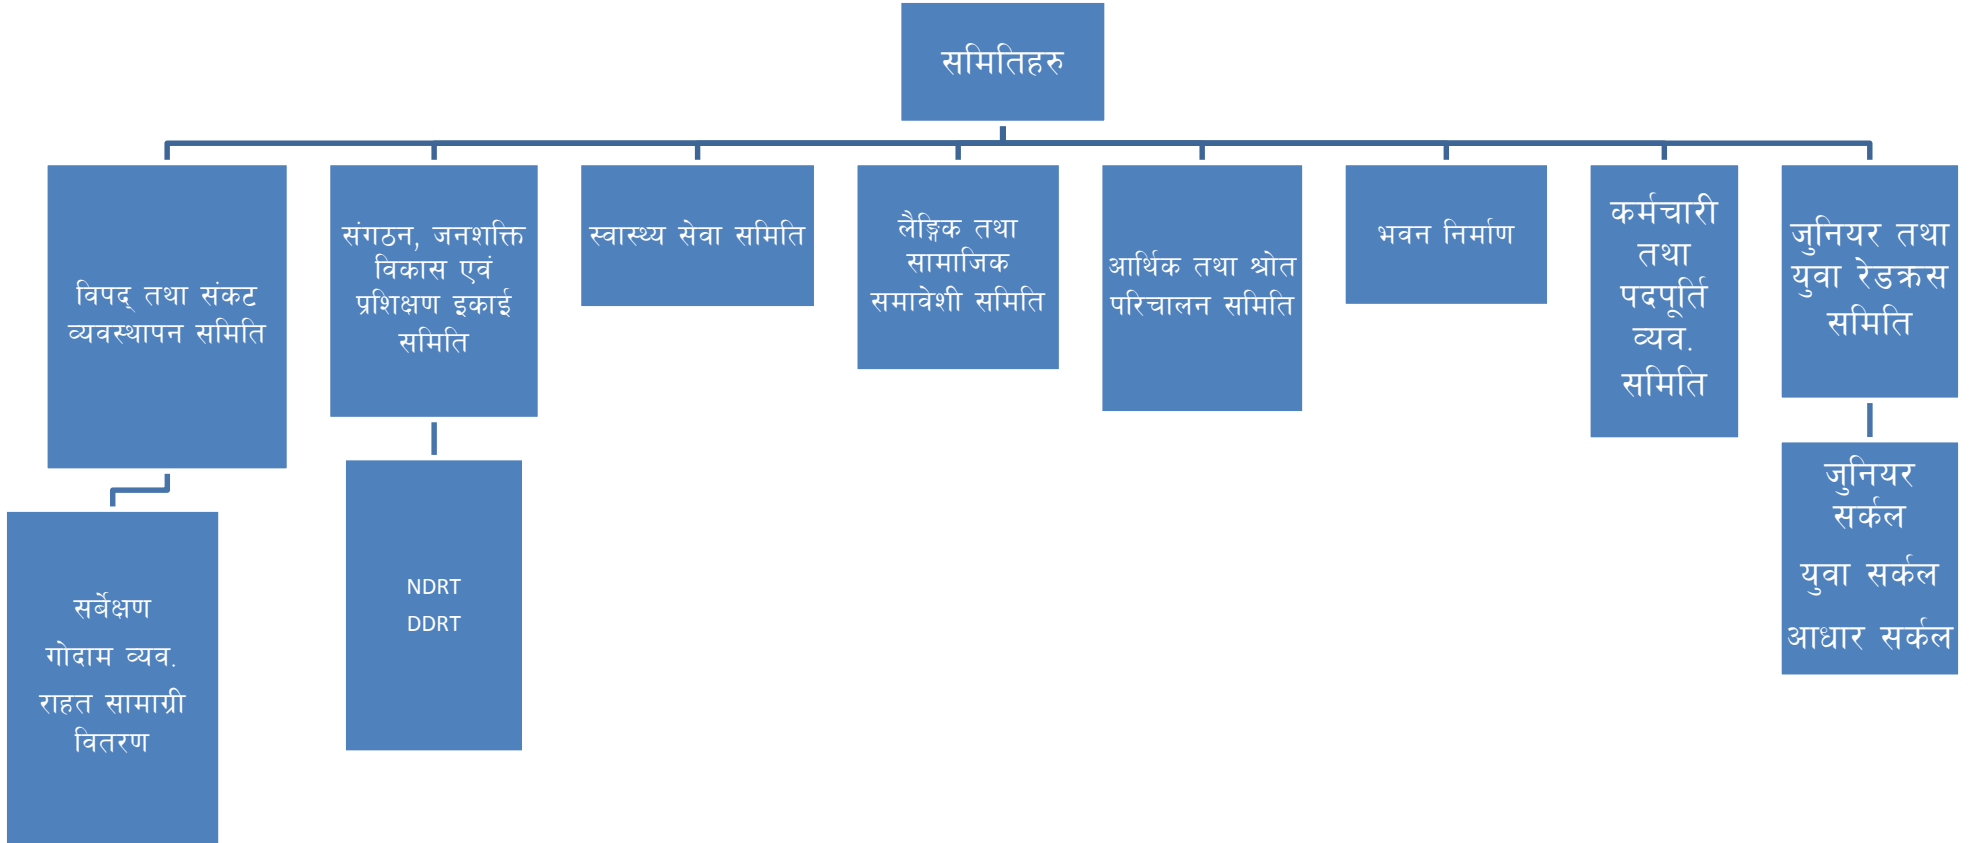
समितिहरु

विपद् तथा संकट व्यवस्थापन समिति

संगठन, जनशक्ति विकास एवं प्रशिक्षण इकाई समिति

स्वास्थ्य सेवा समिति

लैङ्गिक तथा सामाजिक समावेशी समिति

आर्थिक तथा श्रोत परिचालन समिति

भवन निर्माण

कर्मचारी तथा पदपूर्ति व्यव. समिति

जुनियर तथा युवा रेडक्रस समिति

सर्वेक्षण
गोदाम व्यव.
राहत सामाग्री वितरण

NDRT
DDRT

जुनियर सर्कल
युवा सर्कल
आधार सर्कल